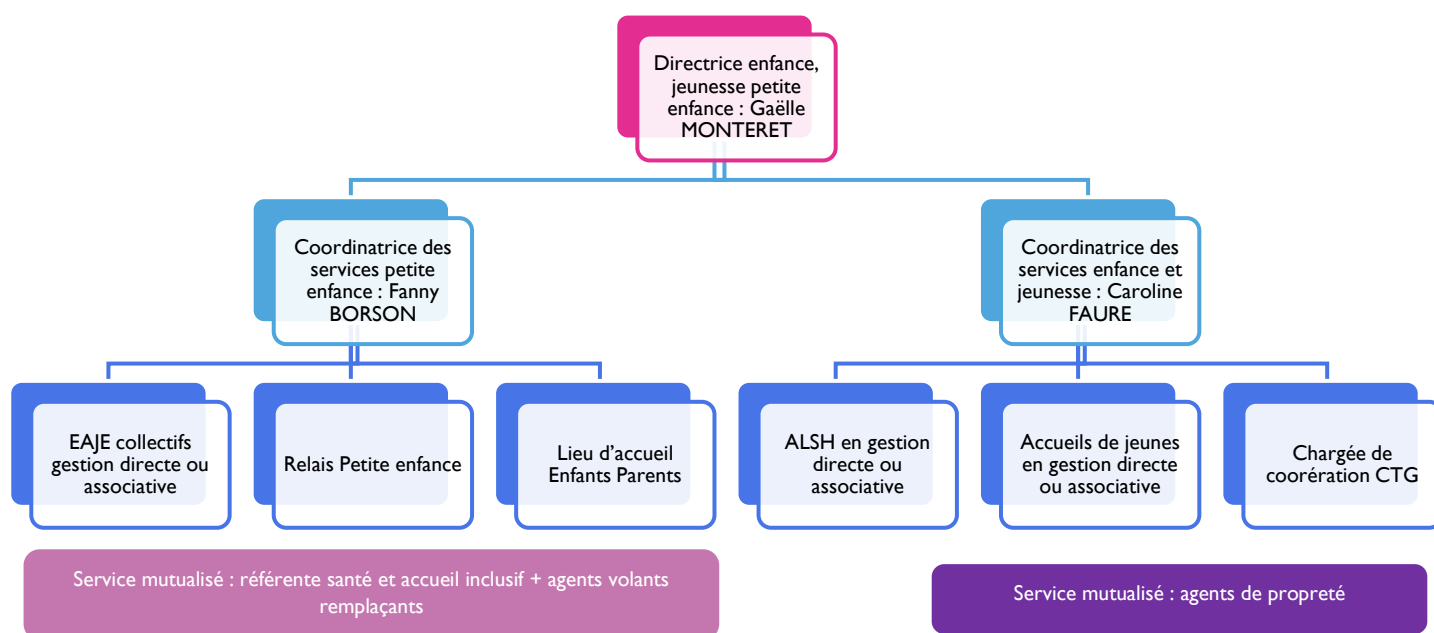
Directrice enfance, jeunesse petite enfance : Gaëlle MONTERET

Coordinatrice des services petite enfance : Fanny BORSON

Coordinatrice des services enfance et jeunesse : Caroline FAURE

EAJE collectifs gestion directe ou associative

Relais Petite enfance

Lieu d'accueil Enfants Parents

ALSH en gestion directe ou associative

Accueils de jeunes en gestion directe ou associative

Chargée de cooŕeration CTG

Service mutualisé : référente santé et accueil inclusif + agents volants remplaçants

Service mutualisé : agents de propreté